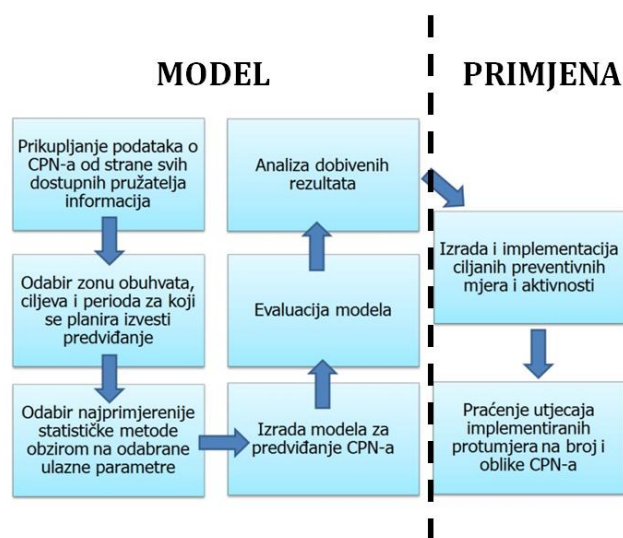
MODEL

PRIMJENA

Prikupljanje podataka o CPN-a od strane svih dostupnih pružatelja informacija

Odabir zonu obuhvata, ciljeva i perioda za koji se planira izvesti predviđanje

Odabir najprimjerenije statističke metode obzirom na odabrane ulazne parametre

Izrada modela za predviđanje CPN-a

Evaluacija modela

Analiza dobivenih rezultata

Izrada i implementacija ciljanih preventivnih mjera i aktivnosti

Praćenje utjecaja implementiranih protumjera na broj i oblike CPN-a